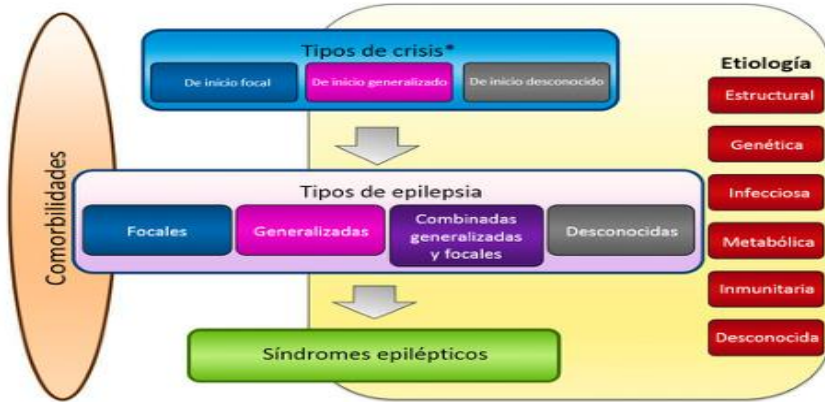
Comorbilidades

Tipos de crisis*

De inicio focal

De inicio generalizado

De inicio desconocido

Tipos de epilepsia

Focales

Generalizadas

Combinadas generalizadas y focales

Desconocidas

Síndromes epilépticos

Etiología

Estructural

Genética

Infecciosa

Metabólica

Inmunitaria

Desconocida